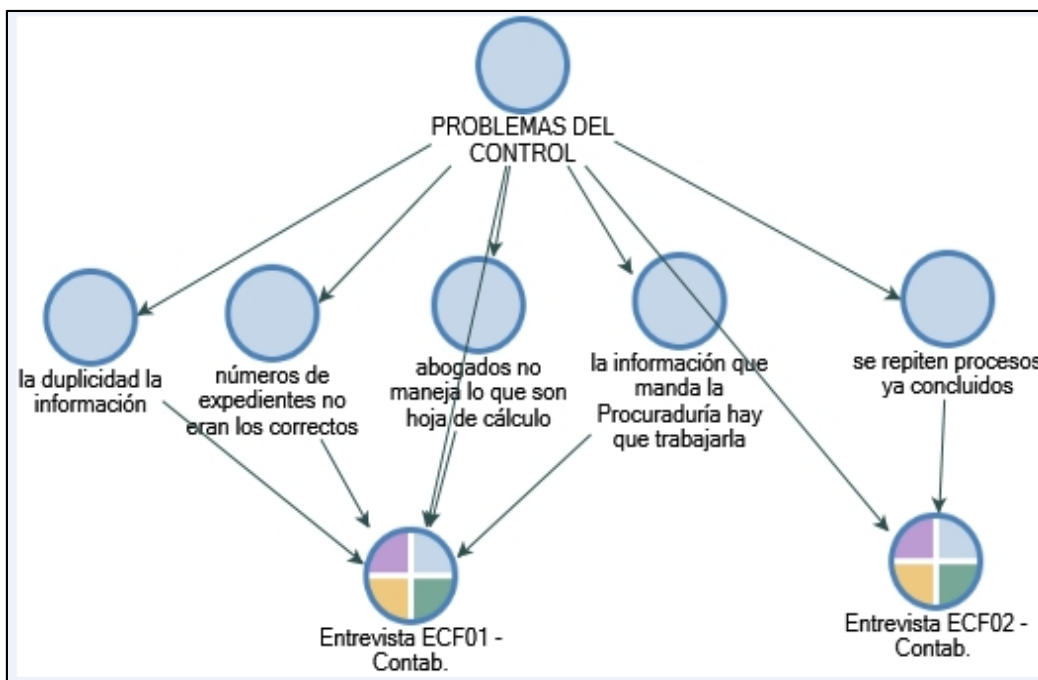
PROBLEMAS DEL CONTROL

la duplicidad la información

números de expedientes no eran los correctos

abogados no maneja lo que son hoja de cálculo

la información que manda la Procuraduría hay que trabajarla

se repiten procesos ya concluidos

Entrevista ECF01 - Contab.

Entrevista ECF02 - Contab.